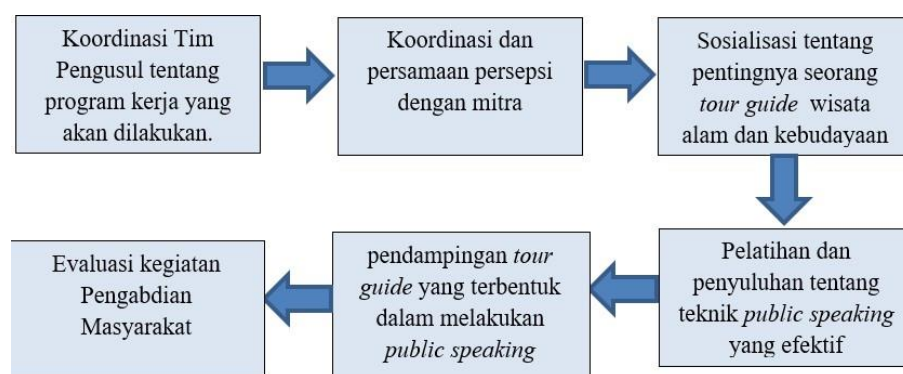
Koordinasi Tim Pengusul tentang program kerja yang akan dilakukan.

Koordinasi dan persamaan persepsi dengan mitra

Sosialisasi tentang pentingnya seorang *tour guide* wisata alam dan kebudayaan

Pelatihan dan penyuluhan tentang teknik *public speaking* yang efektif

pendampingan *tour guide* yang terbentuk dalam melakukan *public speaking*

Evaluasi kegiatan Pengabdian Masyarakat